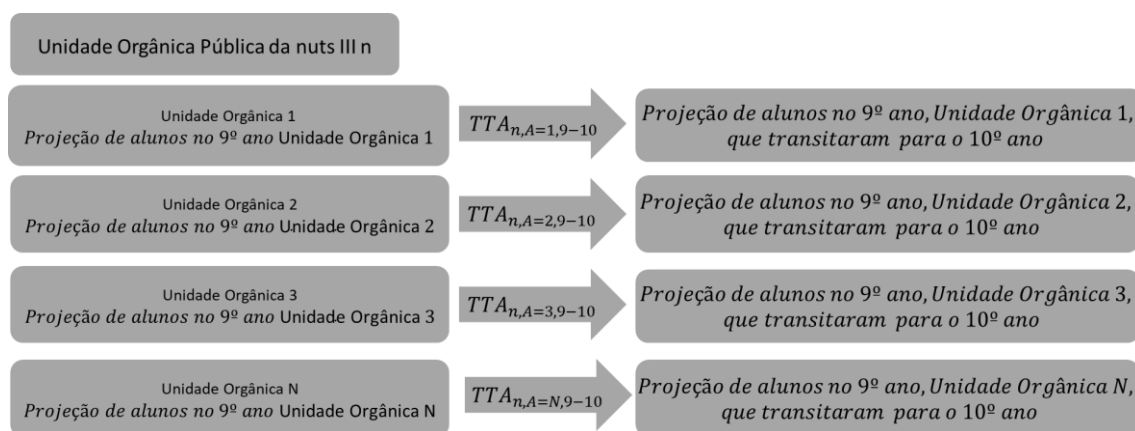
Unidade Orgânica Pública da nuts III n

Unidade Orgânica 1
Projeção de alunos no 9º ano Unidade Orgânica 1

$TTA_{n,A=1,9-10}$

Projeção de alunos no 9º ano, Unidade Orgânica 1, que transitaram para o 10º ano

Unidade Orgânica 2
Projeção de alunos no 9º ano Unidade Orgânica 2

$TTA_{n,A=2,9-10}$

Projeção de alunos no 9º ano, Unidade Orgânica 2, que transitaram para o 10º ano

Unidade Orgânica 3
Projeção de alunos no 9º ano Unidade Orgânica 3

$TTA_{n,A=3,9-10}$

Projeção de alunos no 9º ano, Unidade Orgânica 3, que transitaram para o 10º ano

Unidade Orgânica N
Projeção de alunos no 9º ano Unidade Orgânica N

$TTA_{n,A=N,9-10}$

Projeção de alunos no 9º ano, Unidade Orgânica N, que transitaram para o 10º ano